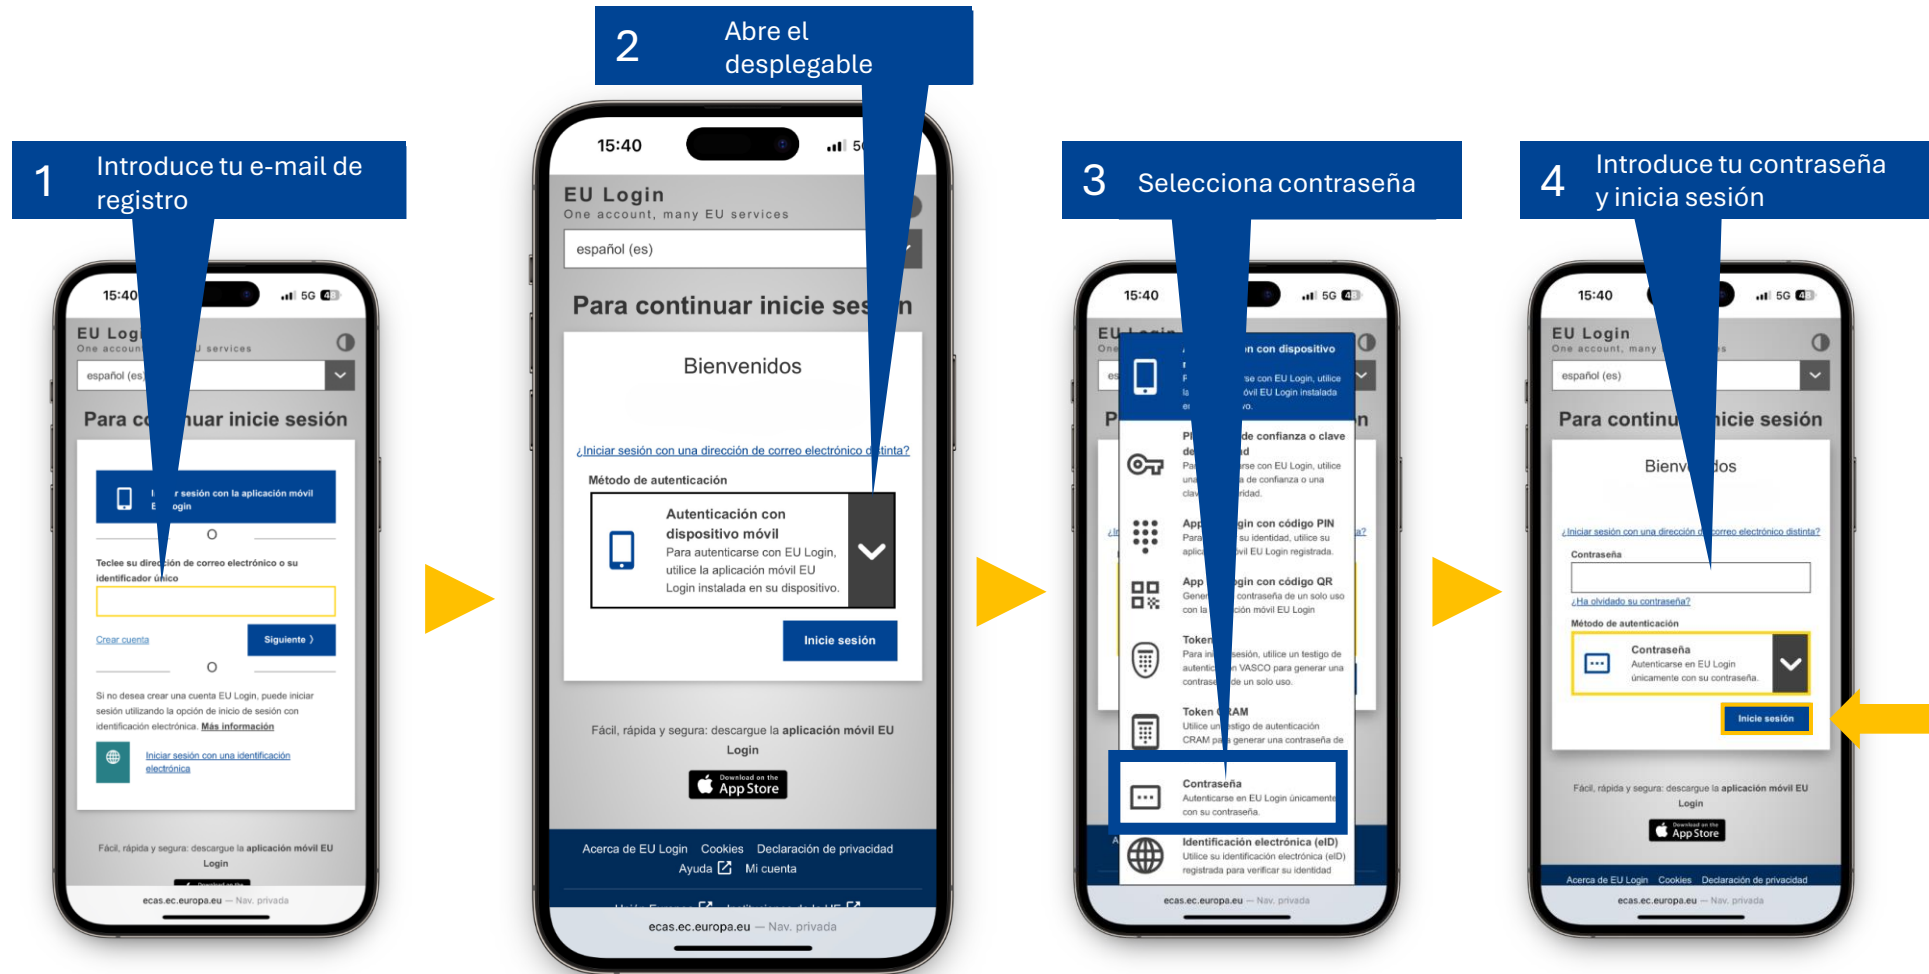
1 Introduce tu e-mail de registro

15:40 5G

EU Log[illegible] One accoun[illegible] services

español (es)

Para c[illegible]uar inicie sesión

I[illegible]r sesión con la aplicación móvil E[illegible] ogin

o

Teclee su dire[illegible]ión de correo electrónico o su identificador único

Crear cuenta

Siguiente

o

Si no desea crear una cuenta EU Login, puede iniciar sesión utilizando la opción de inicio de sesión con identificación electrónica. Más información

Iniciar sesión con una identificación electrónica

Fácil, rápida y segura: descargue la aplicación móvil EU Login

ecas.ec.europa.eu — Nav. privada

2 Abre el desplegable

15:40

EU Login One account, many EU services

español (es)

Para continuar inicie ses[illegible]n

Bienvenidos

¿Iniciar sesión con una dirección de correo electrónico d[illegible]tinta?

Método de autenticación

Autenticación con dispositivo móvil Para autenticarse con EU Login, utilice la aplicación móvil EU Login instalada en su dispositivo.

Inicie sesión

Fácil, rápida y segura: descargue la aplicación móvil EU Login

Download on the App Store

Acerca de EU Login Cookies Declaración de privacidad Ayuda Mi cuenta

ecas.ec.europa.eu — Nav. privada

3 Selecciona contraseña

15:40 5G

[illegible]n con dispositivo

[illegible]se con EU Login, utilice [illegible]óvil EU Login instalada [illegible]vo.

Pl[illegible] de confianza o clave de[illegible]d Par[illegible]rse con EU Login, utilice una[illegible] de confianza o una clav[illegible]ridad.

App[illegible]gin con código PIN Para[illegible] su identidad, utilice su aplic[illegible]vil EU Login registrada.

App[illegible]gin con código QR Gener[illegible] contraseña de un solo uso con la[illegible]ción móvil EU Login

Token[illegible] Para ini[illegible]sesión, utilice un testigo de autentic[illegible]n VASCO para generar una contras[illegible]de un solo uso.

Token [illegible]RAM Utilice un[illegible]stigo de autenticación CRAM pa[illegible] generar una contraseña de

Contraseña Autenticarse en EU Login únicamente con su contraseña.

Identificación electrónica (eID) Utilice su identificación electrónica (eID) registrada para verificar su identidad

ecas.ec.europa.eu — Nav. privada

4 Introduce tu contraseña y inicia sesión

15:40 5G

EU Login One account, many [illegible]s

español (es)

Para continu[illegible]nicie sesión

Bienv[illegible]dos

¿Iniciar sesión con una dirección d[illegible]correo electrónico distinta?

Contraseña

¿Ha olvidado su contraseña?

Método de autenticación

Contraseña Autenticarse en EU Login únicamente con su contraseña.

Inicie sesión

Fácil, rápida y segura: descargue la aplicación móvil EU Login

Download on the App Store

Acerca de EU Login Cookies Declaración de privacidad

ecas.ec.europa.eu — Nav. privada